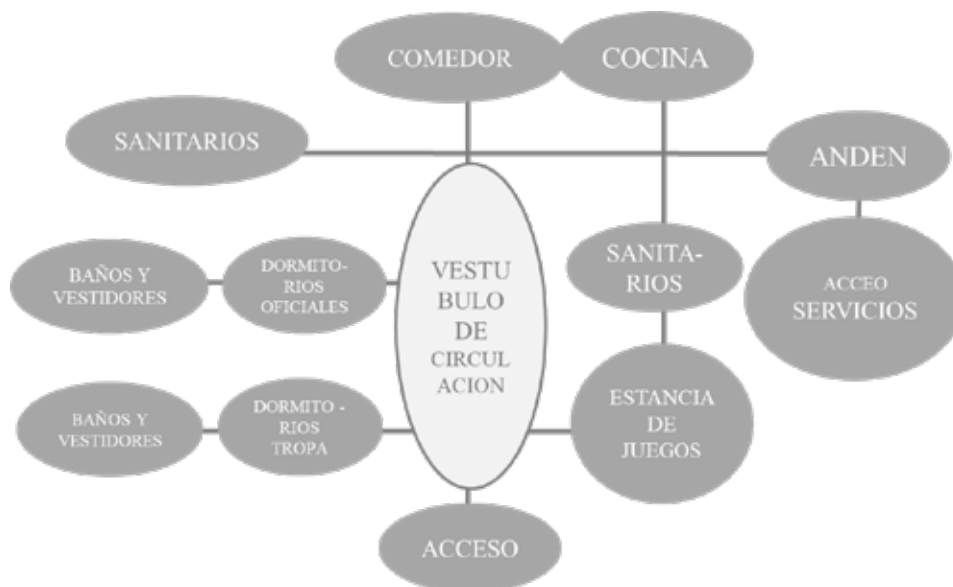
COMEDOR

COCINA

SANITARIOS

ANDEN

BAÑOS Y VESTIDORES

DORMITO-RIOS OFICIALES

VESTU BULO DE CIRCUL ACION

SANITA-RIOS

ACCEO SERVICIOS

BAÑOS Y VESTIDORES

DORMITO - RIOS TROPA

ESTANCIA DE JUEGOS

ACCESO